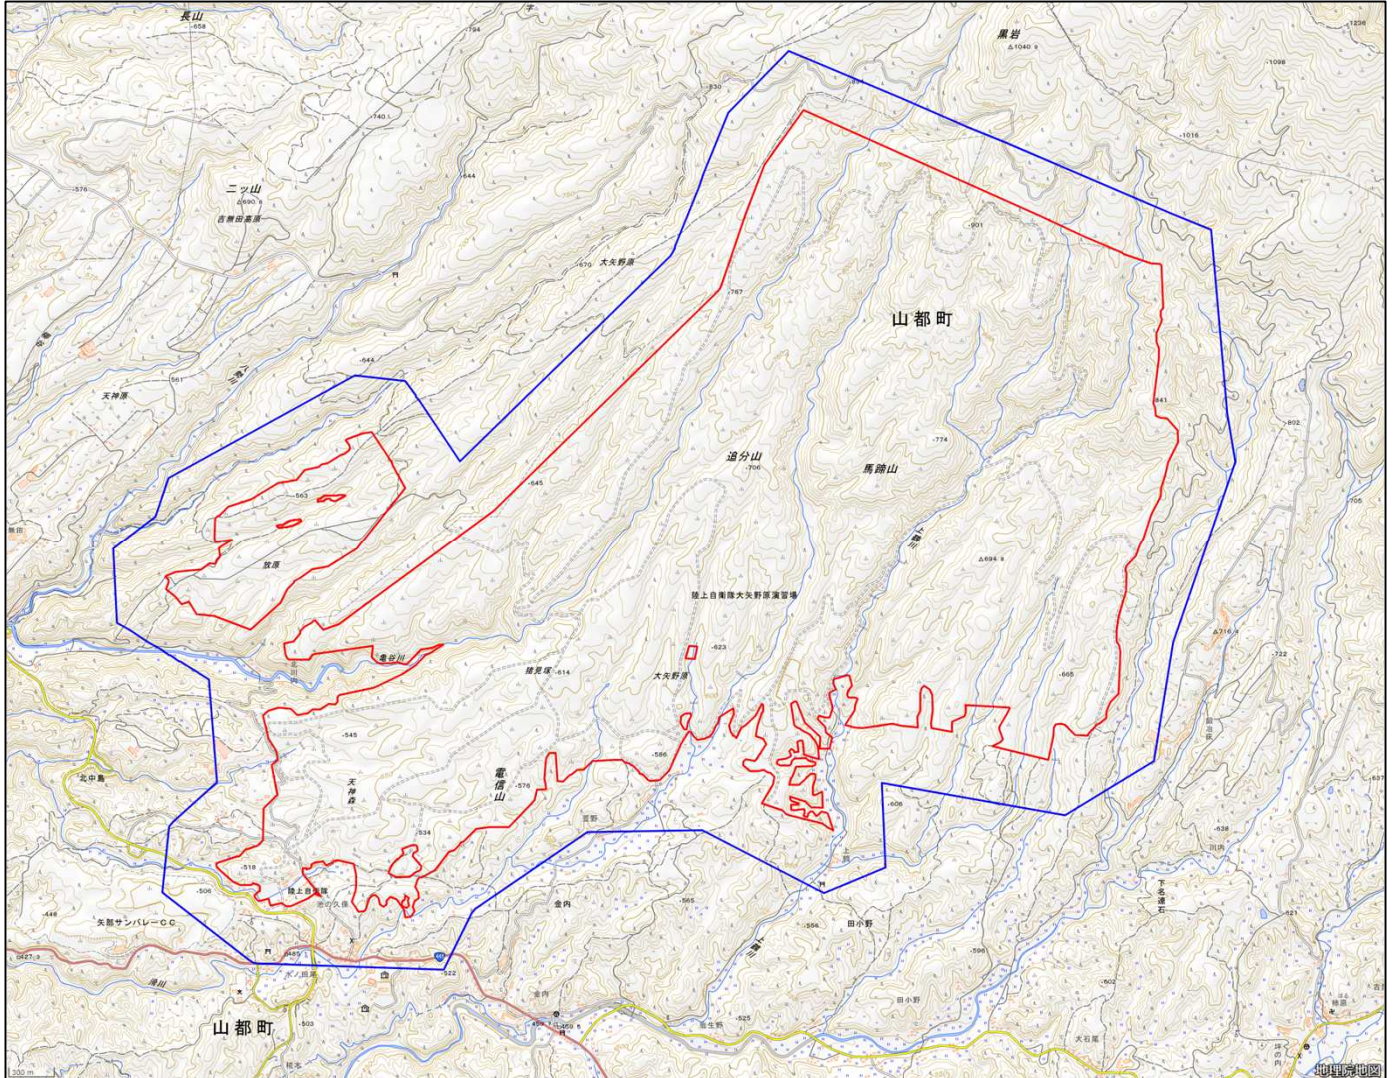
長山
658
794
黒岩
1040.9
1098
1236
740
530
1016
576
二ッ山
690.6
吉無田高原
644
大矢野原
670
901
767
山都町
644
561
天神原
841
774
追分山
706
馬蹄山
645
563
802
牧原
694.9
705
陸上自衛隊大矢野原演習場
716.4
623
亀谷川
722
猿見塚
614
大矢野原
665
545
586
576
電信山
天神森
北中島
534
608
638
518
陸上自衛隊
506
金内
565
446
矢部サンバレーＣＣ
556
田小野
596
621
485
522
602
503
525
大石尾
山都町
地理院地図
300 m